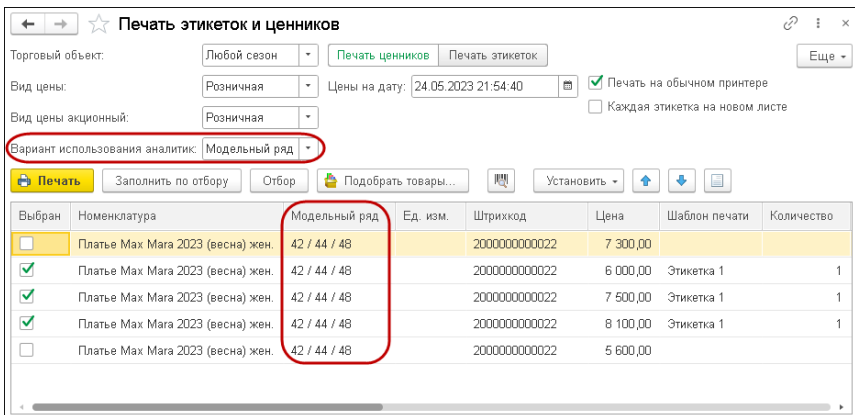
Печать этикеток и ценников

Торговый объект: Любой сезон
Печать ценников | Печать этикеток
Еще

Вид цены: Розничная
Цены на дату: 24.05.2023 21:54:40
Печать на обычном принтере

Вид цены акционный: Розничная
Каждая этикетка на новом листе

Вариант использования аналитик: Модельный ряд

Печать | Заполнить по отбору | Отбор | Подобрать товары... | Установить

| Выбран | Номенклатура | Модельный ряд | Ед. изм. | Штрихкод | Цена | Шаблон печати | Количество |
|---|---|---|---|---|---|---|---|
| | Платье Max Mara 2023 (весна) жен. | 42 / 44 / 48 | | 2000000000022 | 7 300,00 | | |
| ✓ | Платье Max Mara 2023 (весна) жен. | 42 / 44 / 48 | | 2000000000022 | 6 000,00 | Этикетка 1 | 1 |
| ✓ | Платье Max Mara 2023 (весна) жен. | 42 / 44 / 48 | | 2000000000022 | 7 500,00 | Этикетка 1 | 1 |
| ✓ | Платье Max Mara 2023 (весна) жен. | 42 / 44 / 48 | | 2000000000022 | 8 100,00 | Этикетка 1 | 1 |
| | Платье Max Mara 2023 (весна) жен. | 42 / 44 / 48 | | 2000000000022 | 5 600,00 | | |